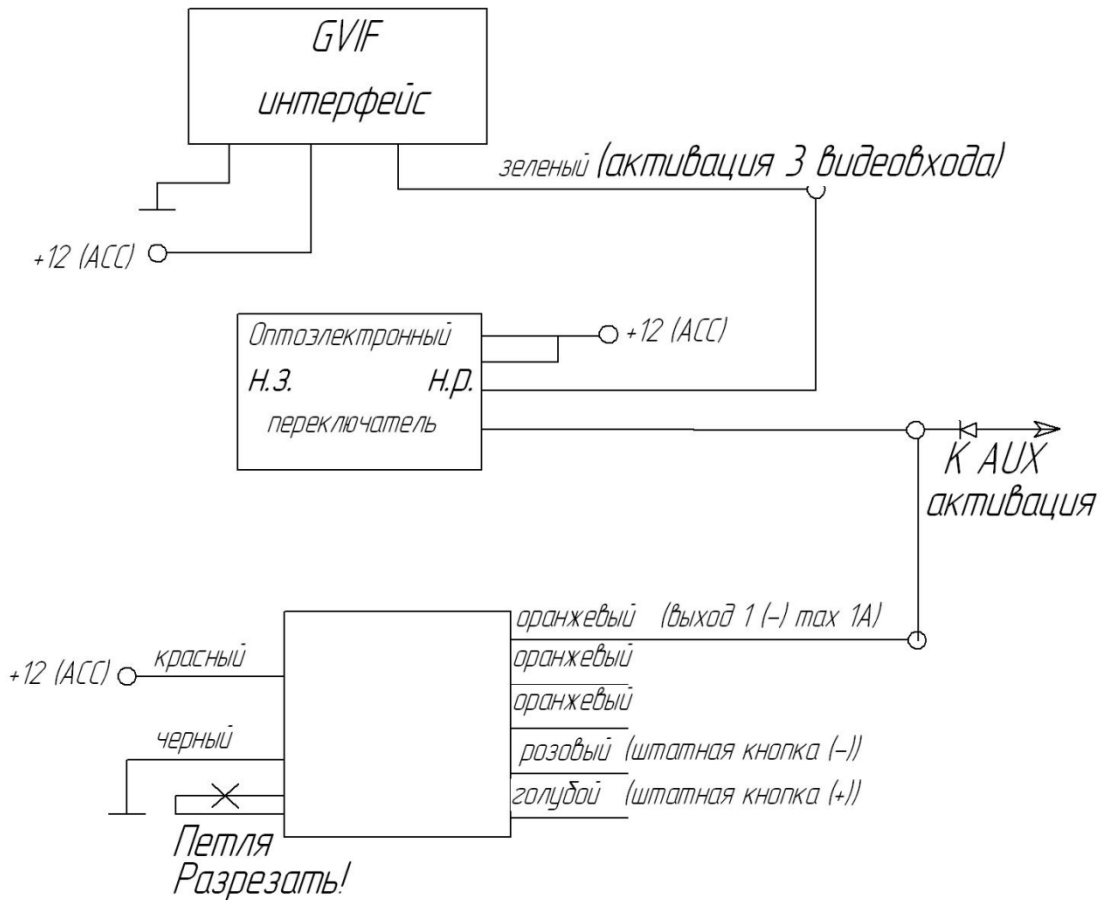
GVIF
интерфейс

зеленый (активация 3 видеовхода)

+12 (АСС)

Оптоэлектронный
Н.З. Н.Р.
переключатель

+12 (АСС)

К AUX
активация

оранжевый (выход 1 (–) max 1A)
оранжевый
оранжевый
розовый (штатная кнопка (–))
голубой (штатная кнопка (+))

+12 (АСС)
красный
черный

Петля
Разрезать!